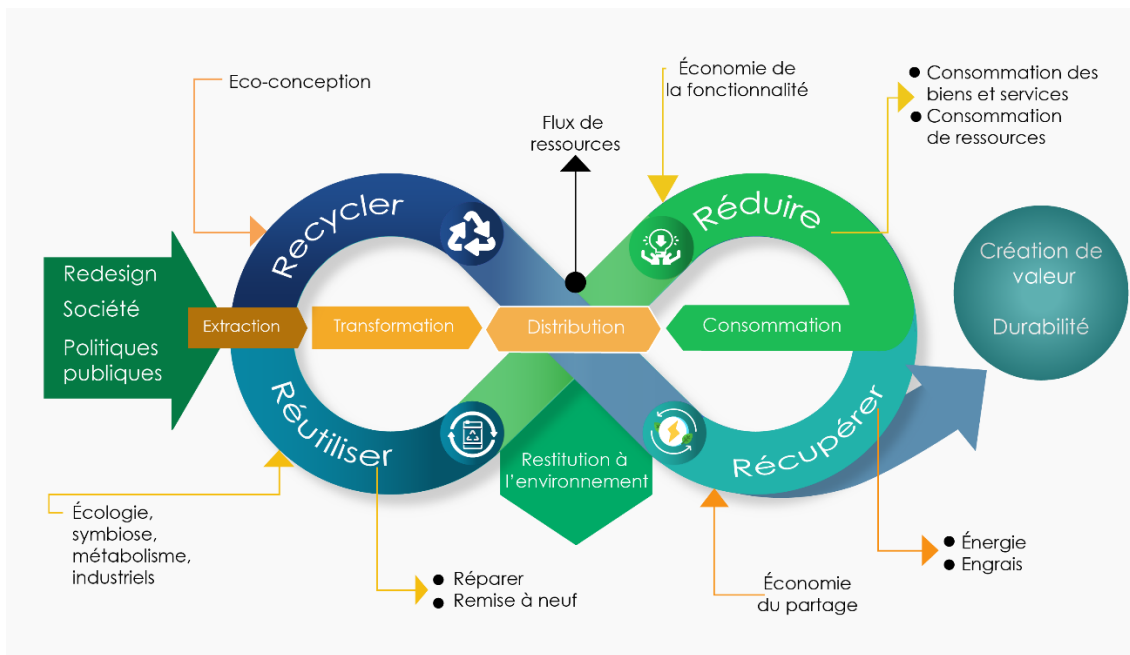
Eco-conception

Économie de la fonctionnalité

Flux de ressources

- Consommation des biens et services
- Consommation de ressources

Recycler

Réduire

Création de valeur

Durabilité

Redesign

Société

Politiques publiques

Extraction

Transformation

Distribution

Consommation

Réutiliser

Récupérer

Restitution à l'environnement

Écologie, symbiose, métabolisme, industriels

- Réparer
- Remise à neuf

Économie du partage

- Énergie
- Engrais